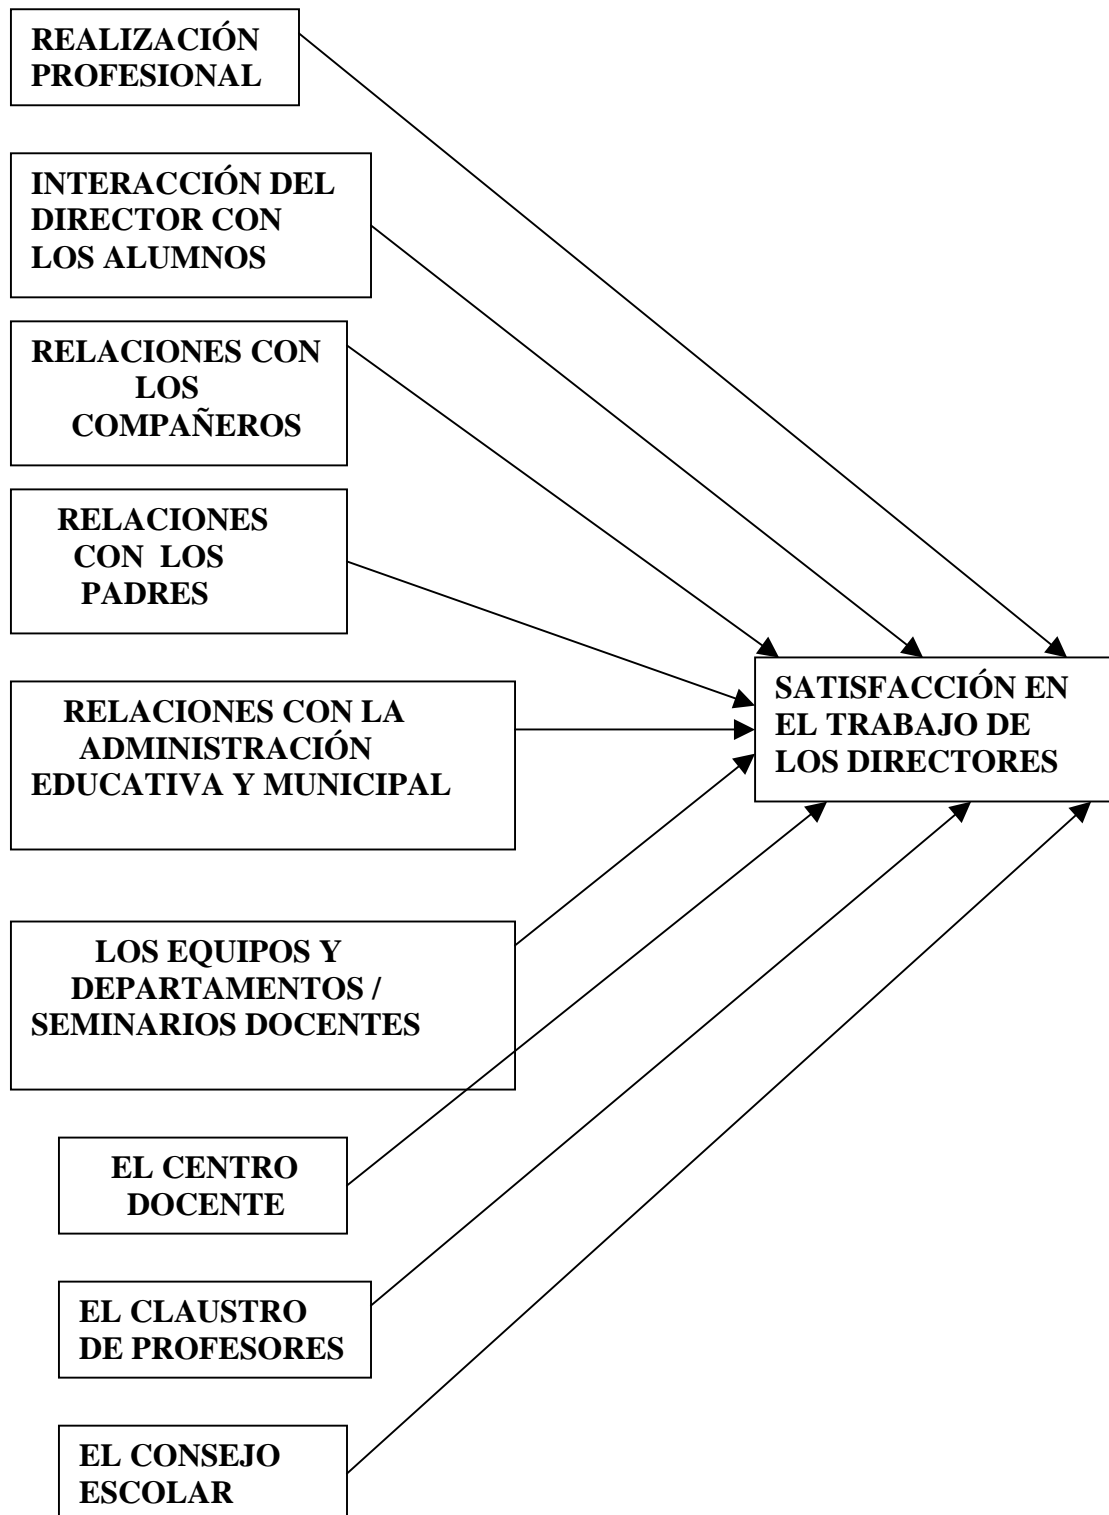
REALIZACIÓN PROFESIONAL

INTERACCIÓN DEL DIRECTOR CON LOS ALUMNOS

RELACIONES CON LOS COMPAÑEROS

RELACIONES CON LOS PADRES

RELACIONES CON LA ADMINISTRACIÓN EDUCATIVA Y MUNICIPAL

LOS EQUIPOS Y DEPARTAMENTOS / SEMINARIOS DOCENTES

EL CENTRO DOCENTE

EL CLAUSTRO DE PROFESORES

EL CONSEJO ESCOLAR

SATISFACCIÓN EN EL TRABAJO DE LOS DIRECTORES